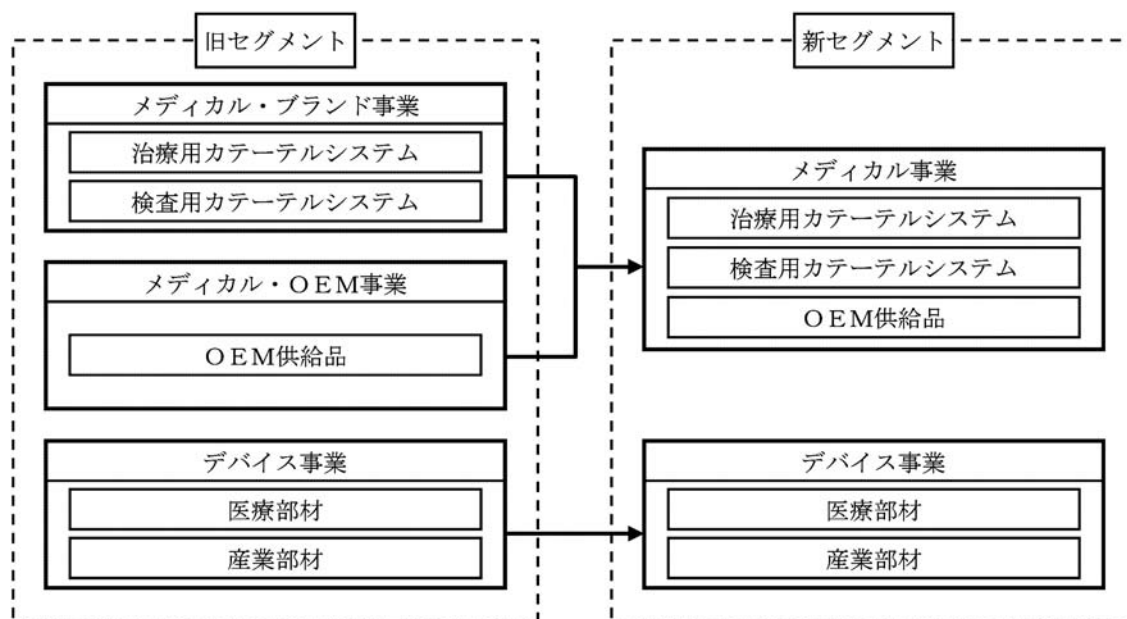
旧セグメント

メディカル・ブランド事業

治療用カテーテルシステム

検査用カテーテルシステム

メディカル・OEM事業

OEM供給品

デバイス事業

医療部材

産業部材

新セグメント

メディカル事業

治療用カテーテルシステム

検査用カテーテルシステム

OEM供給品

デバイス事業

医療部材

産業部材